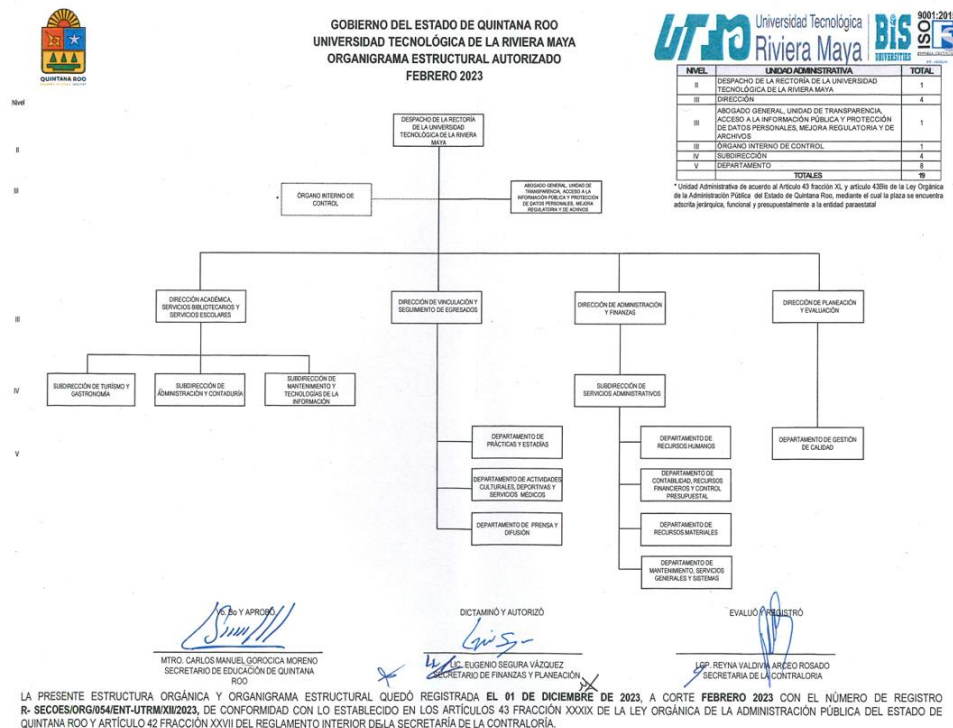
QUINTANA ROO

GOBIERNO DEL ESTADO DE QUINTANA ROO
UNIVERSIDAD TECNOLÓGICA DE LA RIVIERA MAYA
ORGANIGRAMA ESTRUCTURAL AUTORIZADO
FEBRERO 2023

UT Universidad Tecnológica Riviera Maya BIS UNIVERSITIES ISO 9001:2015

| NIVEL | UNIDAD ADMINISTRATIVA | TOTAL |
|---|---|---|
| II | DESPACHO DE LA RECTORÍA DE LA UNIVERSIDAD TECNOLÓGICA DE LA RIVIERA MAYA | 1 |
| III | DIRECCIÓN | 4 |
| III | ABOGADO GENERAL, UNIDAD DE TRANSPARENCIA, ACCESO A LA INFORMACIÓN PÚBLICA Y PROTECCIÓN DE DATOS PERSONALES, MEJORA REGULATORIA Y DE ARCHIVOS | 1 |
| III | ÓRGANO INTERNO DE CONTROL | 1 |
| IV | SUBDIRECCIÓN | 4 |
| V | DEPARTAMENTO | 8 |
| | TOTALES | 19 |

* Unidad Administrativa de acuerdo al Artículo 43 fracción XL y artículo 43Bis de la Ley Orgánica de la Administración Pública del Estado de Quintana Roo, mediante el cual la plaza se encuentra adscrita jerárquica, funcional y presupuestalmente a la entidad paraestatal

Nivel
II
III
III
IV
V

DESPACHO DE LA RECTORÍA DE LA UNIVERSIDAD TECNOLÓGICA DE LA RIVIERA MAYA

* ÓRGANO INTERNO DE CONTROL

ABOGADO GENERAL, UNIDAD DE TRANSPARENCIA, ACCESO A LA INFORMACIÓN PÚBLICA Y PROTECCIÓN DE DATOS PERSONALES, MEJORA REGULATORIA Y DE ARCHIVOS

DIRECCIÓN ACADÉMICA, SERVICIOS BIBLIOTECARIOS Y SERVICIOS ESCOLARES

DIRECCIÓN DE VINCULACIÓN Y SEGUIMIENTO DE EGRESADOS

DIRECCIÓN DE ADMINISTRACIÓN Y FINANZAS

DIRECCIÓN DE PLANEACIÓN Y EVALUACIÓN

SUBDIRECCIÓN DE TURISMO Y GASTRONOMÍA

SUBDIRECCIÓN DE ADMINISTRACIÓN Y CONTADURÍA

SUBDIRECCIÓN DE MANTENIMIENTO Y TECNOLOGÍAS DE LA INFORMACIÓN

SUBDIRECCIÓN DE SERVICIOS ADMINISTRATIVOS

DEPARTAMENTO DE PRÁCTICAS Y ESTADÍAS

DEPARTAMENTO DE ACTIVIDADES CULTURALES, DEPORTIVAS Y SERVICIOS MÉDICOS

DEPARTAMENTO DE PRENSA Y DIFUSIÓN

DEPARTAMENTO DE RECURSOS HUMANOS

DEPARTAMENTO DE CONTABILIDAD, RECURSOS FINANCIEROS Y CONTROL PRESUPUESTAL

DEPARTAMENTO DE RECURSOS MATERIALES

DEPARTAMENTO DE MANTENIMIENTO, SERVICIOS GENERALES Y SISTEMAS

DEPARTAMENTO DE GESTIÓN DE CALIDAD

Vo. Bo Y APROBÓ
MTRO. CARLOS MANUEL GOROCICA MORENO
SECRETARIO DE EDUCACIÓN DE QUINTANA ROO

DICTAMINÓ Y AUTORIZÓ
LIC. EUGENIO SEGURA VÁZQUEZ
SECRETARIO DE FINANZAS Y PLANEACIÓN

EVALUÓ Y REGISTRÓ
LCP. REYNA VALDIVIA ARCEO ROSADO
SECRETARIA DE LA CONTRALORIA

LA PRESENTE ESTRUCTURA ORGÁNICA Y ORGANIGRAMA ESTRUCTURAL QUEDÓ REGISTRADA EL 01 DE DICIEMBRE DE 2023, A CORTE FEBRERO 2023 CON EL NÚMERO DE REGISTRO R- SECOES/ORG/054/ENT-UTRM/XII/2023, DE CONFORMIDAD CON LO ESTABLECIDO EN LOS ARTÍCULOS 43 FRACCIÓN XXXIX DE LA LEY ORGÁNICA DE LA ADMINISTRACIÓN PÚBLICA DEL ESTADO DE QUINTANA ROO Y ARTÍCULO 42 FRACCIÓN XXVII DEL REGLAMENTO INTERIOR DE LA SECRETARÍA DE LA CONTRALORÍA.